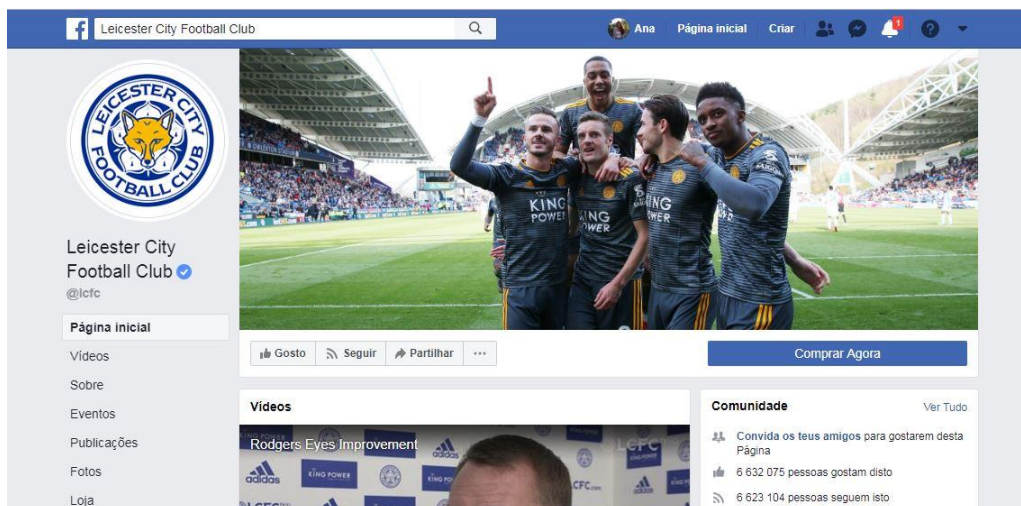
Leicester City Football Club

Ana Página inicial Criar

1

LEICESTER CITY FOOTBALL CLUB

Leicester City Football Club
@lcfc

Página inicial
Vídeos
Sobre
Eventos
Publicações
Fotos
Loja

KING POWER

Gosto Seguir Partilhar ···

Comprar Agora

Vídeos

Rodgers Eyes Improvement

adidas KING POWER LCFC

Comunidade Ver Tudo

Convida os teus amigos para gostarem desta Página

6 632 075 pessoas gostam disto

6 623 104 pessoas seguem isto